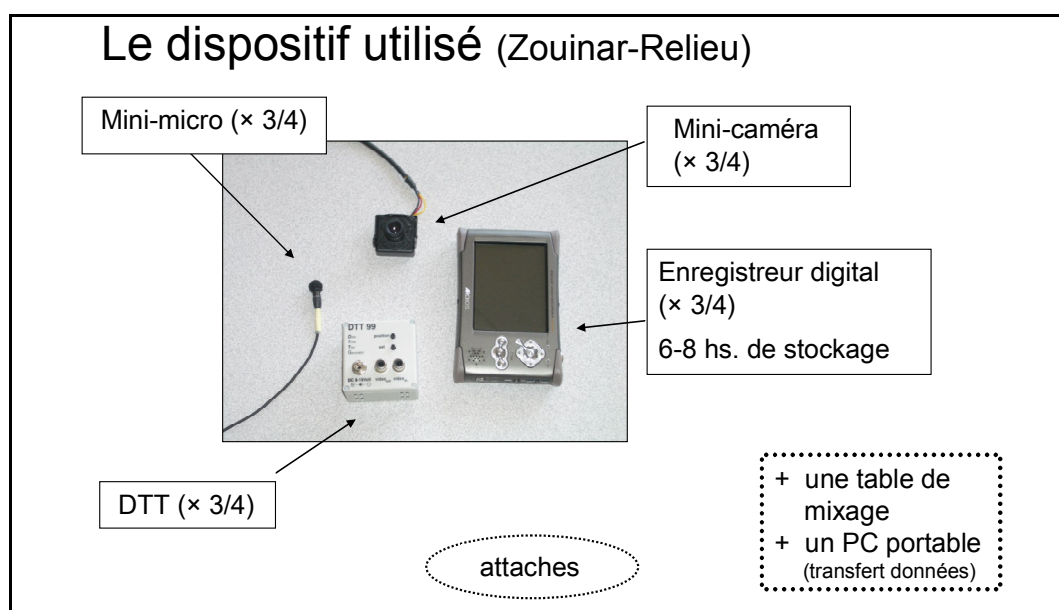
Le dispositif utilisé (Zouinar-Relieu)

Mini-micro (× 3/4)

Mini-caméra (× 3/4)

Enregistreur digital (× 3/4)

6-8 hs. de stockage

DTT 99

DTT (× 3/4)

+ une table de mixage
+ un PC portable (transfert données)

attaches